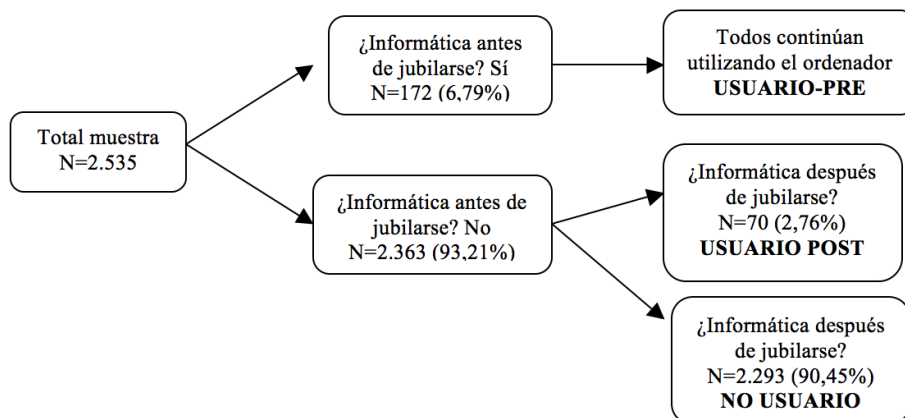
Total muestra
N=2.535

¿Informática antes de jubilarse? Sí
N=172 (6,79%)

Todos continúan utilizando el ordenador
**USUARIO-PRE**

¿Informática antes de jubilarse? No
N=2.363 (93,21%)

¿Informática después de jubilarse?
N=70 (2,76%)
**USUARIO POST**

¿Informática después de jubilarse?
N=2.293 (90,45%)
**NO USUARIO**